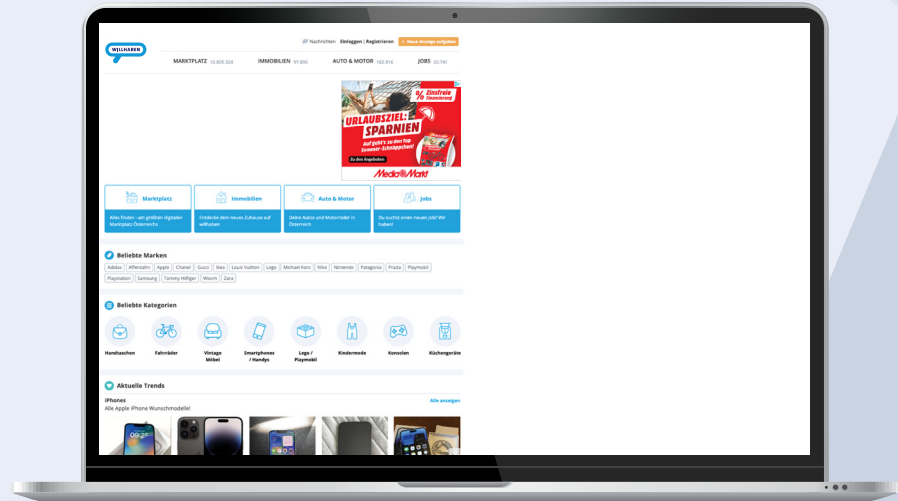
WILLHABEN

Nachrichten Einloggen | Registrieren + Neue Anzeige aufgeben

MARKTPLATZ 10.805.324 IMMOBILIEN 97.895 AUTO & MOTOR 182.916 JOBS 20.741

% Zinsfreie Finanzierung

URLAUBSZIEL: SPARNIEN

Auf geht's zu den Top Sommer-Schnäppchen!

Zu den Angeboten

MediaMarkt

Marktplatz

Alles finden - am größten digitalen Marktplatz Österreichs

Immobilien

Entdecke dein neues Zuhause auf willhaben

Auto & Motor

Deine Autos und Motorräder in Österreich

Jobs

Du suchst einen neuen Job? Wir haben!

Beliebte Marken

Adidas Affenzahn Apple Chanel Gucci Ikea Louis Vuitton Lego Michael Kors Nike Nintendo Patagonia Prada Playmobil Playstation Samsung Tommy Hilfiger Woom Zara

Beliebte Kategorien

Handtaschen Fahrräder Vintage Möbel Smartphones / Handys Lego / Playmobil Kindermode Konsolen Küchengeräte

Aktuelle Trends

iPhones
Alle Apple iPhone Wunschmodelle!

Alle anzeigen

09:2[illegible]